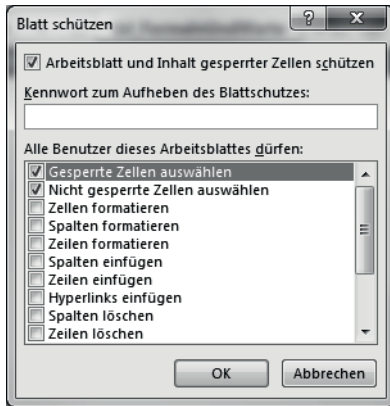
Blatt schützen

?

Arbeitsblatt und Inhalt gesperrter Zellen schützen

Kennwort zum Aufheben des Blattschutzes:

Alle Benutzer dieses Arbeitsblattes dürfen:

Gesperrte Zellen auswählen
Nicht gesperrte Zellen auswählen
Zellen formatieren
Spalten formatieren
Zeilen formatieren
Spalten einfügen
Zeilen einfügen
Hyperlinks einfügen
Spalten löschen
Zeilen löschen

OK

Abbrechen